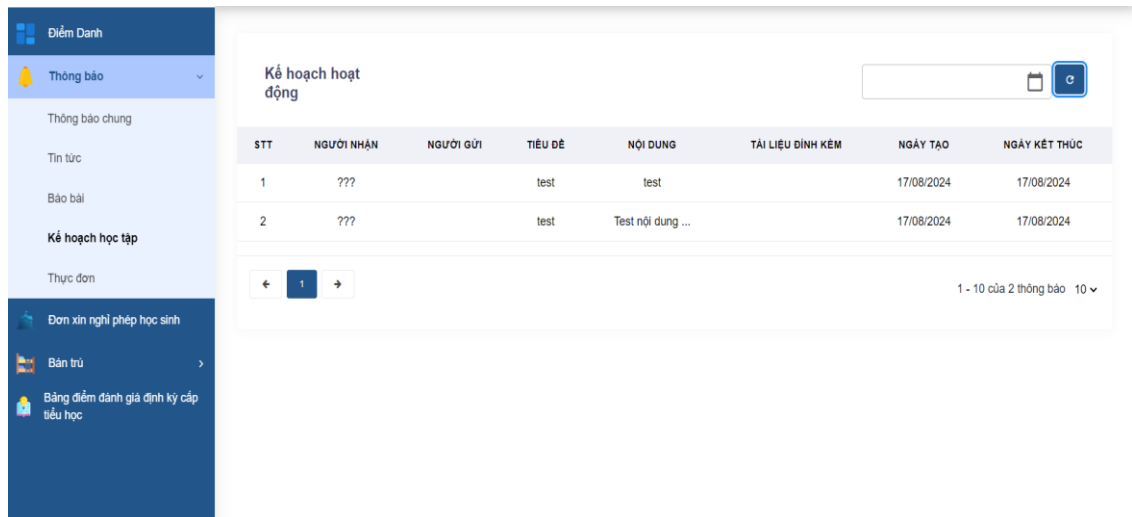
Điểm Danh

Thông báo

Thông báo chung

Tin tức

Báo bài

Kế hoạch học tập

Thực đơn

Đơn xin nghỉ phép học sinh

Bán trú

Bảng điểm đánh giá định kỳ cấp tiểu học

Kế hoạch hoạt động

| STT | NGƯỜI NHẬN | NGƯỜI GỬI | TIÊU ĐỀ | NỘI DUNG | TÀI LIỆU ĐÍNH KÈM | NGÀY TẠO | NGÀY KẾT THÚC |
|---|---|---|---|---|---|---|---|
| 1 | ??? | | test | test | | 17/08/2024 | 17/08/2024 |
| 2 | ??? | | test | Test nội dung ... | | 17/08/2024 | 17/08/2024 |

1

1 - 10 của 2 thông báo 10